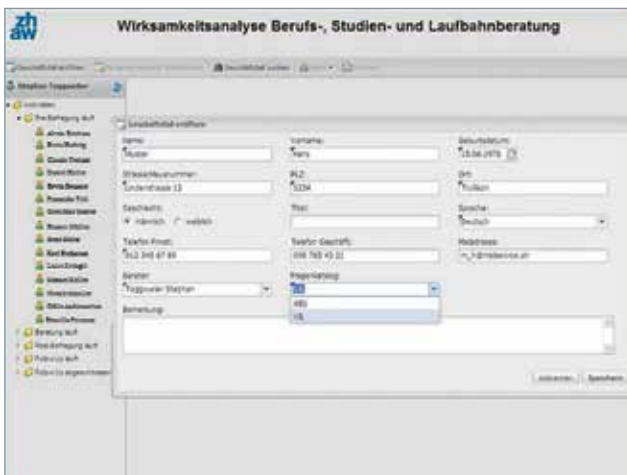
zh
aw

Wirksamkeitsanalyse Berufs-, Studien- und Laufbahnberatung

Geschäftsfall erstellen

Stephan Toggweiler

Geschäftsfall erstellen

Name:
Muster

Vorname:
Hans

Geburtsdatum:
15.06.1970

Strasse/Nummer:
Lindenstrasse 12

PLZ:
5234

Ort:
Thalheim

Geschlecht:
männlich weiblich

Titel:

Sprache:
Deutsch

Telefon Privat:
062 345 67 89

Telefon Geschäft:
056 765 43 21

Mailadresse:
m_h@mailadresse.ch

Berater:
Toggweiler Stephan

Fragenkatalog:
BS
ABS
VS

Bemerkung:

Abbrechen Speichern

Beratung auf
Beratung auf
Follow Up auf